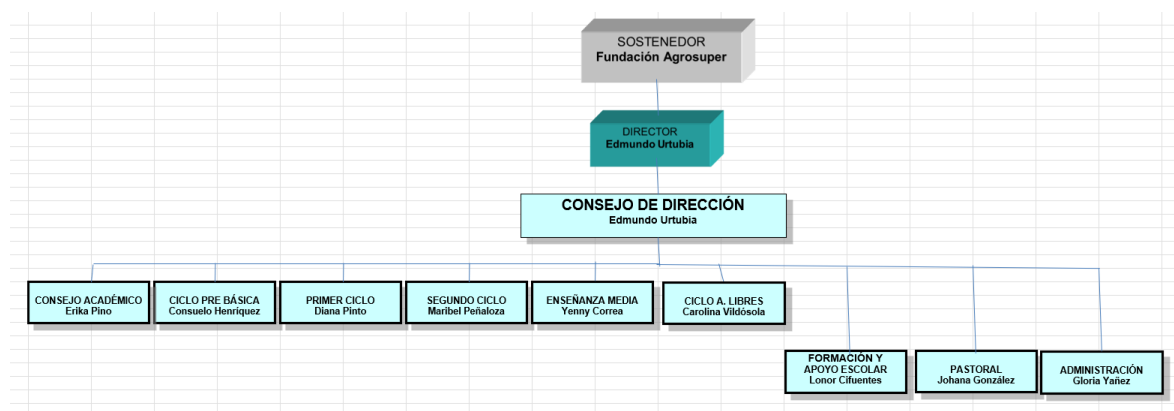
SOSTENEDOR
Fundación Agrosuper

DIRECTOR
Edmundo Urtubia

CONSEJO DE DIRECCIÓN
Edmundo Urtubia

CONSEJO ACADÉMICO
Erika Pino

CICLO PRE BÁSICA
Consuelo Henriquez

PRIMER CICLO
Diana Pinto

SEGUNDO CICLO
Maribel Peñaloza

ENSEÑANZA MEDIA
Yenny Correa

CICLO A. LIBRES
Carolina Vildósola

FORMACIÓN Y APOYO ESCOLAR
Lonor Cifuentes

PASTORAL
Johana González

ADMINISTRACIÓN
Gloria Yañez